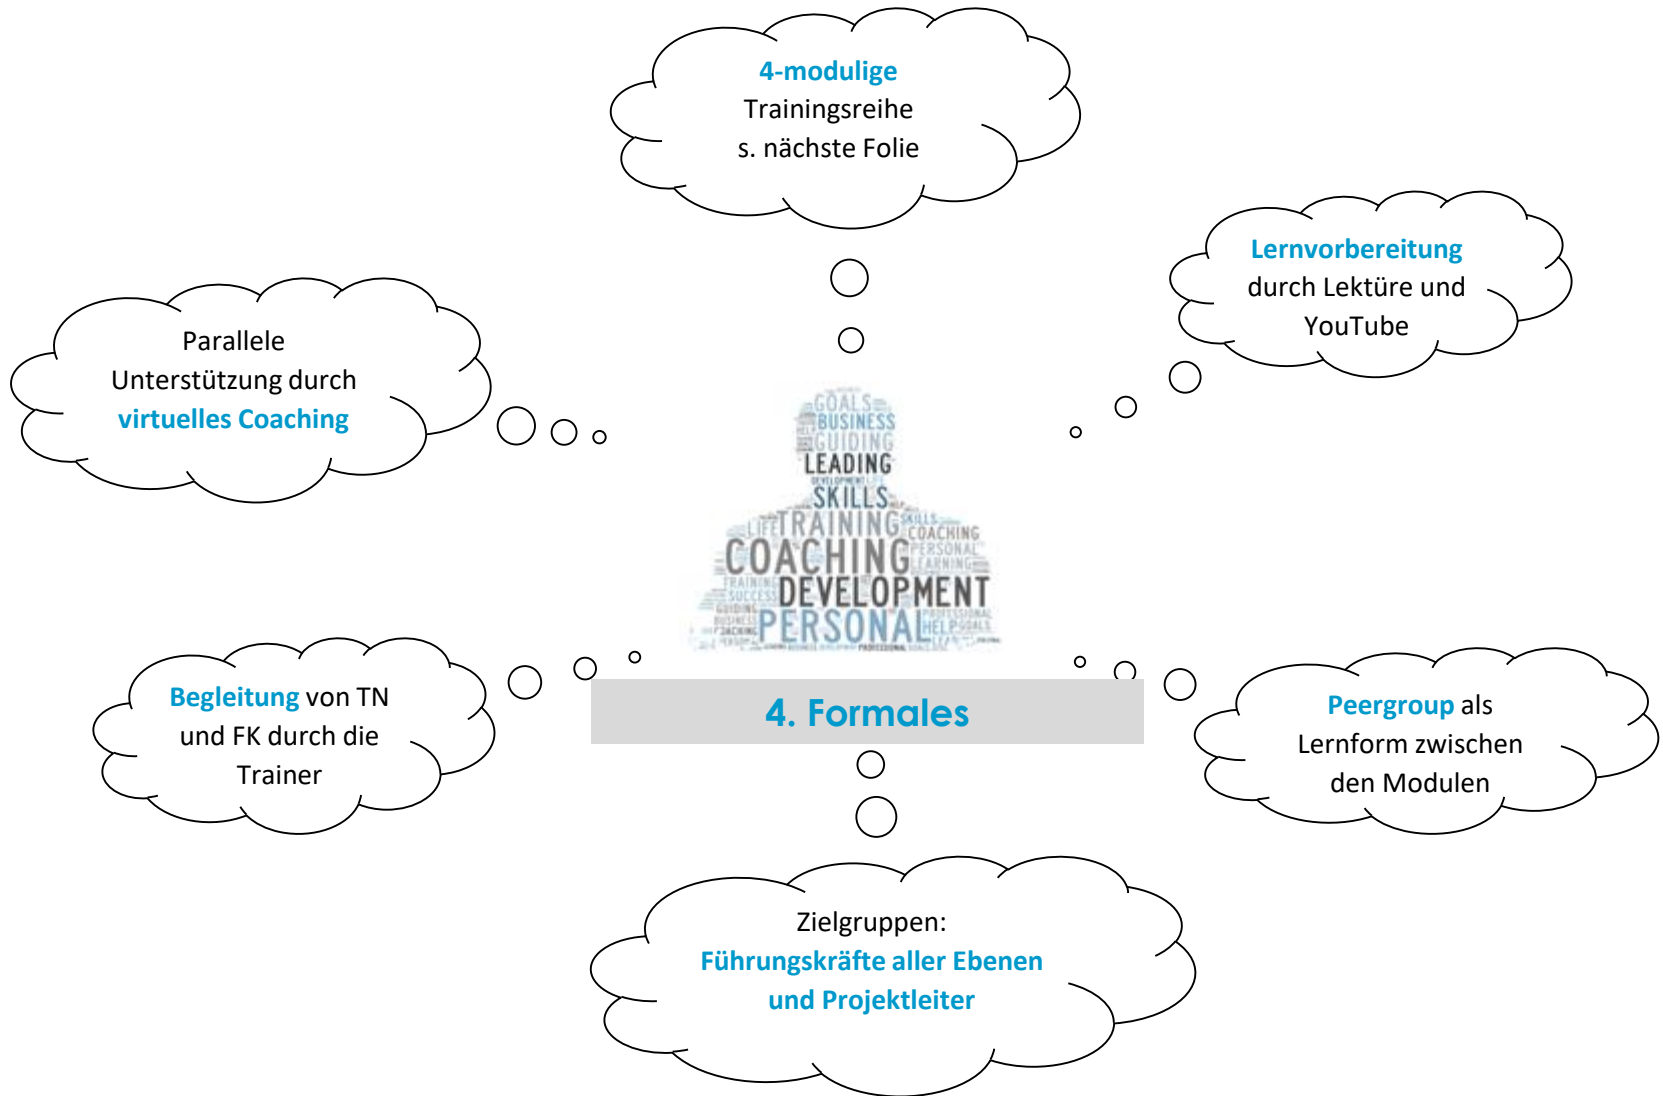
4-modulige Trainingsreihe s. nächste Folie

Lernvorbereitung durch Lektüre und YouTube

Parallele Unterstützung durch virtuelles Coaching

GOALS
BUSINESS
GUIDING
LEADING
SKILLS
TRAINING
COACHING
DEVELOPMENT
PERSONAL

4. Formales

Begleitung von TN und FK durch die Trainer

Peergroup als Lernform zwischen den Modulen

Zielgruppen: Führungskräfte aller Ebenen und Projektleiter